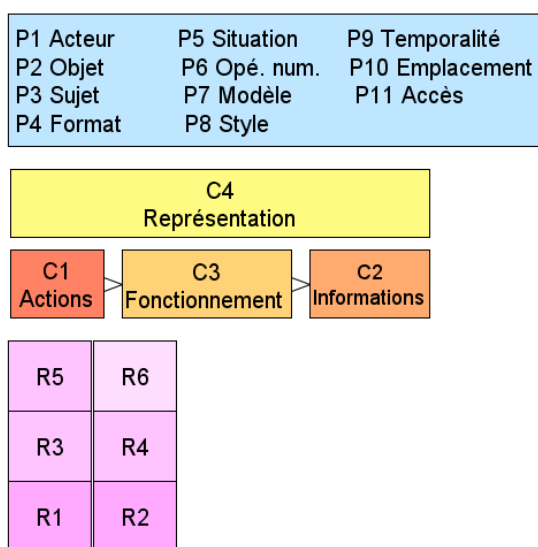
P1 Acteur
P2 Objet
P3 Sujet
P4 Format

P5 Situation
P6 Opé. num.
P7 Modèle
P8 Style

P9 Temporalité
P10 Emplacement
P11 Accès

C4
Représentation

C1
Actions

C3
Fonctionnement

C2
Informations

| R5 | R6 |
|---|---|
| R3 | R4 |
| R1 | R2 |